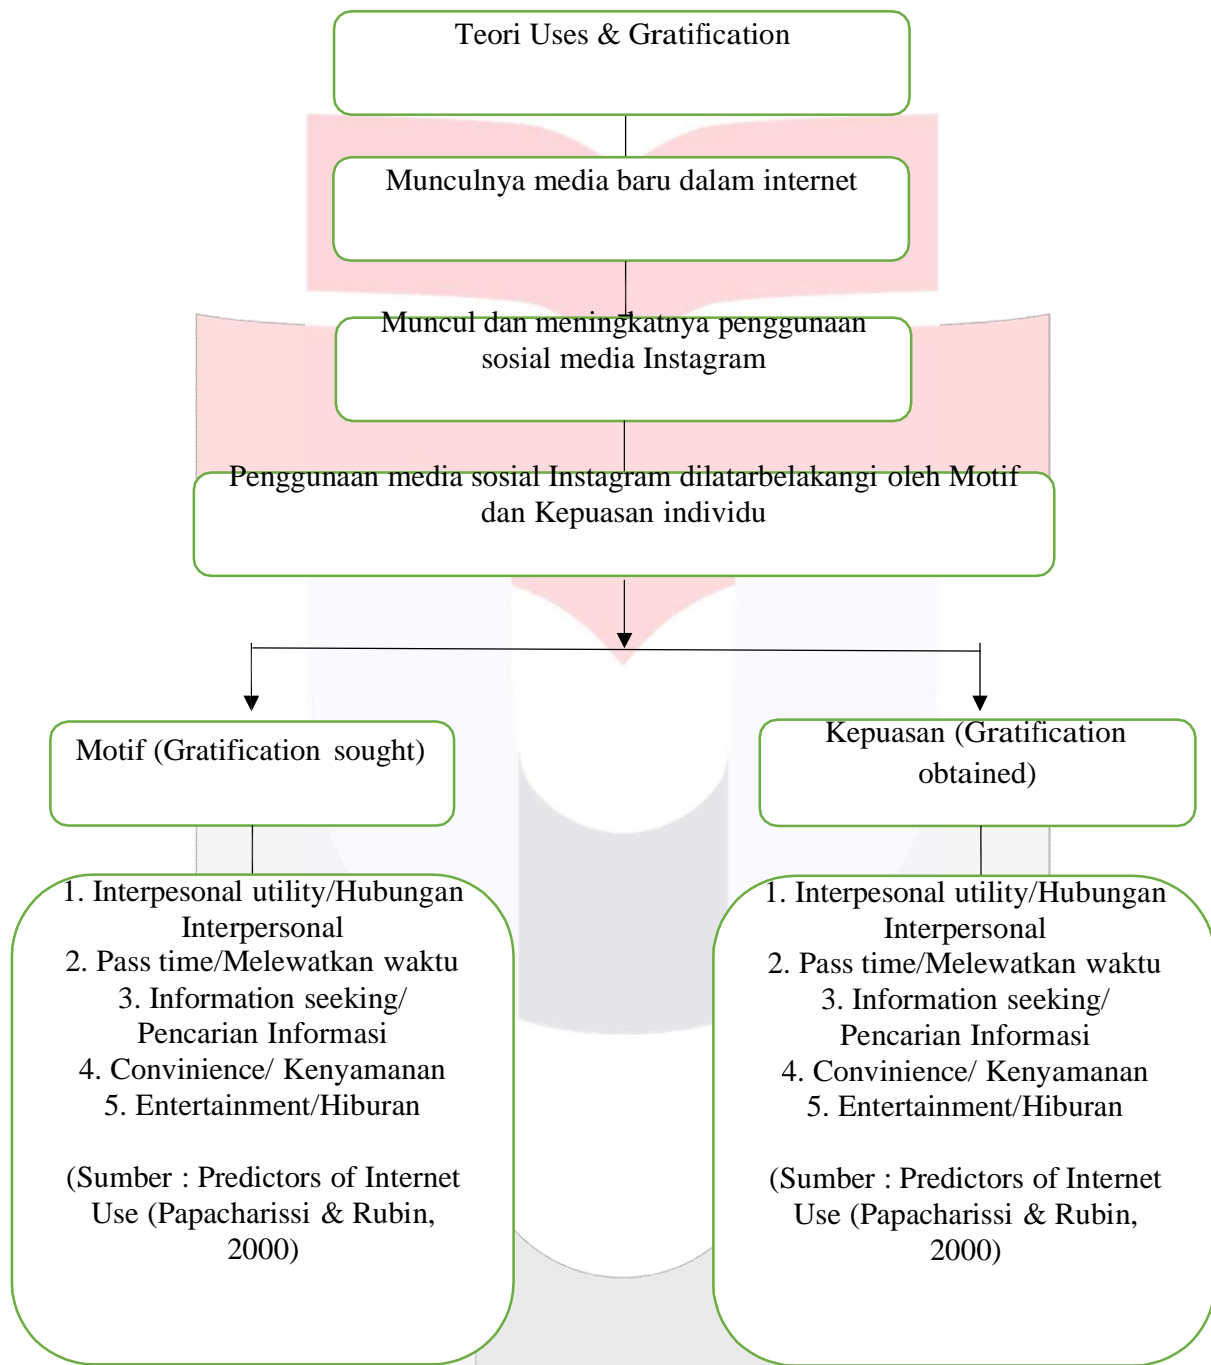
Teori Uses & Gratification

Munculnya media baru dalam internet

Muncul dan meningkatnya penggunaan sosial media Instagram

Penggunaan media sosial Instagram dilatarbelakangi oleh Motif dan Kepuasan individu

Motif (Gratification sought)

Kepuasan (Gratification obtained)

1. Interpesonal utility/Hubungan Interpersonal
2. Pass time/Melewatkan waktu
3. Information seeking/ Pencarian Informasi
4. Convinience/ Kenyamanan
5. Entertainment/Hiburan

(Sumber : Predictors of Internet Use (Papacharissi & Rubin, 2000)

1. Interpesonal utility/Hubungan Interpersonal
2. Pass time/Melewatkan waktu
3. Information seeking/ Pencarian Informasi
4. Convinience/ Kenyamanan
5. Entertainment/Hiburan

(Sumber : Predictors of Internet Use (Papacharissi & Rubin, 2000)